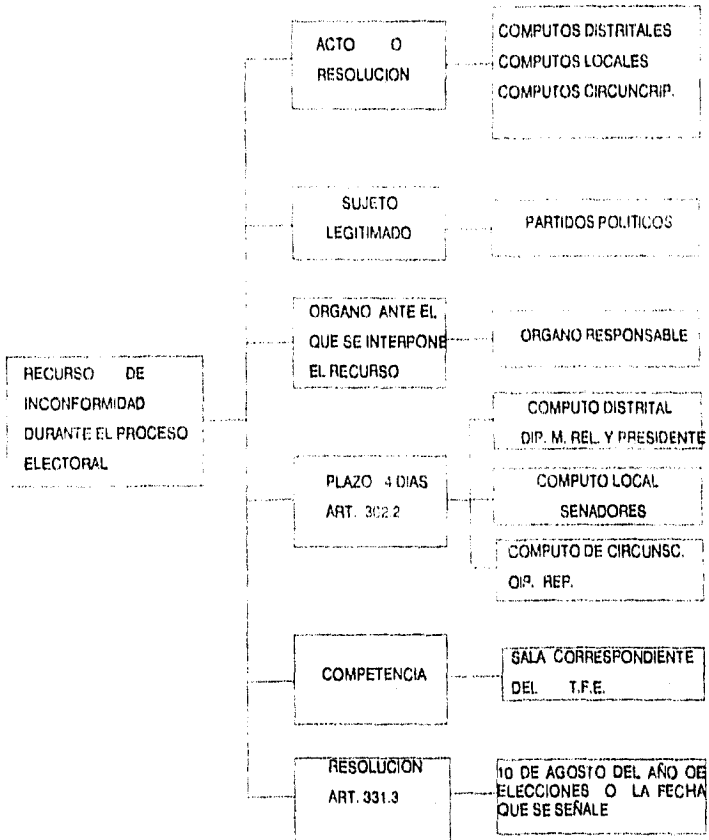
RECURSO DE INCONFORMIDAD DURANTE EL PROCESO ELECTORAL

ACTO O RESOLUCION

COMPUTOS DISTRITALES
COMPUTOS LOCALES
COMPUTOS CIRCUNCRIP.

SUJETO LEGITIMADO

PARTIDOS POLITICOS

ORGANO ANTE EL QUE SE INTERPONE EL RECURSO

ORGANO RESPONSABLE

PLAZO 4 DIAS
ART. 302.2

COMPUTO DISTRITAL
DIP. M. REL. Y PRESIDENTE

COMPUTO LOCAL
SENADORES

COMPUTO DE CIRCUNSC.
DIP. REP.

COMPETENCIA

SALA CORRESPONDIENTE DEL T.F.E.

RESOLUCION
ART. 331.3

10 DE AGOSTO DEL AÑO DE ELECCIONES O LA FECHA QUE SE SEÑALE